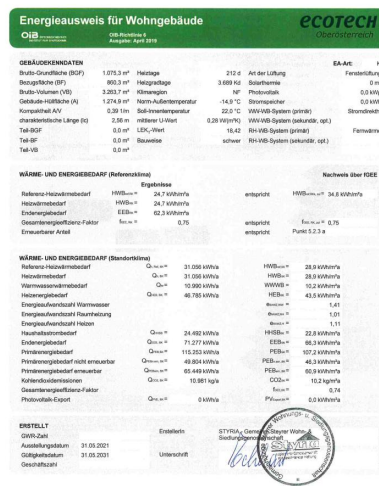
Energieausweis für Wohngebäude

OIB OIB-Richtlinie 6 Ausgabe: April 2019

ECOTECH Oberösterreich

GEBÄUDEKENNDATEN

EA-Art:

| | | | | | |
|---|---|---|---|---|---|
| Brutto-Grundfläche (BGF) | 1.075,3 m² | Heiztage | 212 d | Art der Lüftung | Fensterlüftung |
| Bezugsfläche (BF) | 860,3 m² | Heizgradtage | 3.689 Kd | Solarthermie | 0 m |
| Brutto-Volumen (VB) | 3.263,7 m³ | Klimaregion | NF | Photovoltaik | 0,0 kW |
| Gebäude-Hüllfläche (A) | 1.274,9 m² | Norm-Außentemperatur | -14,9 °C | Stromspeicher | 0,0 kW |
| Kompaktheit A/V | 0,39 1/m | Soll-Innentemperatur | 22,0 °C | WW-WB-System (primär) | Stromdirekt |
| charakteristische Länge (lc) | 2,56 m | mittlerer U-Wert | 0,28 W/(m²K) | WW-WB-System (sekundär, opt.) | |
| Teil-BGF | 0,0 m² | LEK_T-Wert | 16,42 | RH-WB-System (primär) | Fernwärme |
| Teil-BF | 0,0 m² | Bauweise | schwer | RH-WB-System (sekundär, opt.) | |
| Teil-VB | 0,0 m³ | | | | |

WÄRME- UND ENERGIEBEDARF (Referenzklima)

Nachweis über fGEE

Ergebnisse

| | | | | |
|---|---|---|---|---|
| Referenz-Heizwärmebedarf | HWB_Ref,RK | 24,7 kWh/m²a | entspricht | HWB_Ref,RK,zul 34,8 kWh/m²a |
| Heizwärmebedarf | HWB_RK | 24,7 kWh/m²a | | |
| Endenergiebedarf | EEB_RK | 62,3 kWh/m²a | | |
| Gesamtenergieeffizienz-Faktor | f_GEE,RK | 0,75 | entspricht | f_GEE,RK,zul 0,75 |
| Erneuerbarer Anteil | | | entspricht | Punkt 5.2.3 a |

WÄRME- UND ENERGIEBEDARF (Standortklima)

| | | | | |
|---|---|---|---|---|
| Referenz-Heizwärmebedarf | Q_h,Ref,SK | 31.056 kWh/a | HWB_Ref,SK | 28,9 kWh/m²a |
| Heizwärmebedarf | Q_h,SK | 31.056 kWh/a | HWB_SK | 28,9 kWh/m²a |
| Warmwasserwärmebedarf | Q_tw | 10.990 kWh/a | WWWB | 10,2 kWh/m²a |
| Heizenergiebedarf | Q_HEB,SK | 46.785 kWh/a | HEB_SK | 43,5 kWh/m²a |
| Energieaufwandszahl Warmwasser | | | e_AWZ,WW | 1,41 |
| Energieaufwandszahl Raumheizung | | | e_AWZ,RH | 1,01 |
| Energieaufwandszahl Heizen | | | e_AWZ,H | 1,11 |
| Haushaltsstrombedarf | Q_HHSB | 24.492 kWh/a | HHSB | 22,8 kWh/m²a |
| Endenergiebedarf | Q_EEB,SK | 71.277 kWh/a | EEB_SK | 66,3 kWh/m²a |
| Primärenergiebedarf | Q_PEB,SK | 115.353 kWh/a | PEB_SK | 107,2 kWh/m²a |
| Primärenergiebedarf nicht erneuerbar | Q_PEBn.ern.,SK | 49.804 kWh/a | PEB_n.ern.,SK | 46,3 kWh/m²a |
| Primärenergiebedarf erneuerbar | Q_PEBern.,SK | 65.449 kWh/a | PEB_ern.,SK | 60,9 kWh/m²a |
| Kohlendioxidemissionen | Q_CO2,SK | 10.981 kg/a | CO2_SK | 10,2 kg/m²a |
| Gesamtenergieeffizienz-Faktor | | | f_GEE,SK | 0,74 |
| Photovoltaik-Export | Q_PVE,SK | 0 kWh/a | PVE_EXPORT,SK | 0,0 kWh/m²a |

ERSTELLT

| | | | |
|---|---|---|---|
| GWR-Zahl | | ErstellerIn | STYRIA - Gemeinn. Steyrer Wohn- und Siedlungsgenossenschaft |
| Ausstellungsdatum | 31.05.2021 | | |
| Gültigkeitsdatum | 31.05.2031 | Unterschrift | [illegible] |
| Geschäftszahl | | | |

Wohnungs- u. Siedlungs- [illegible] STYRIA